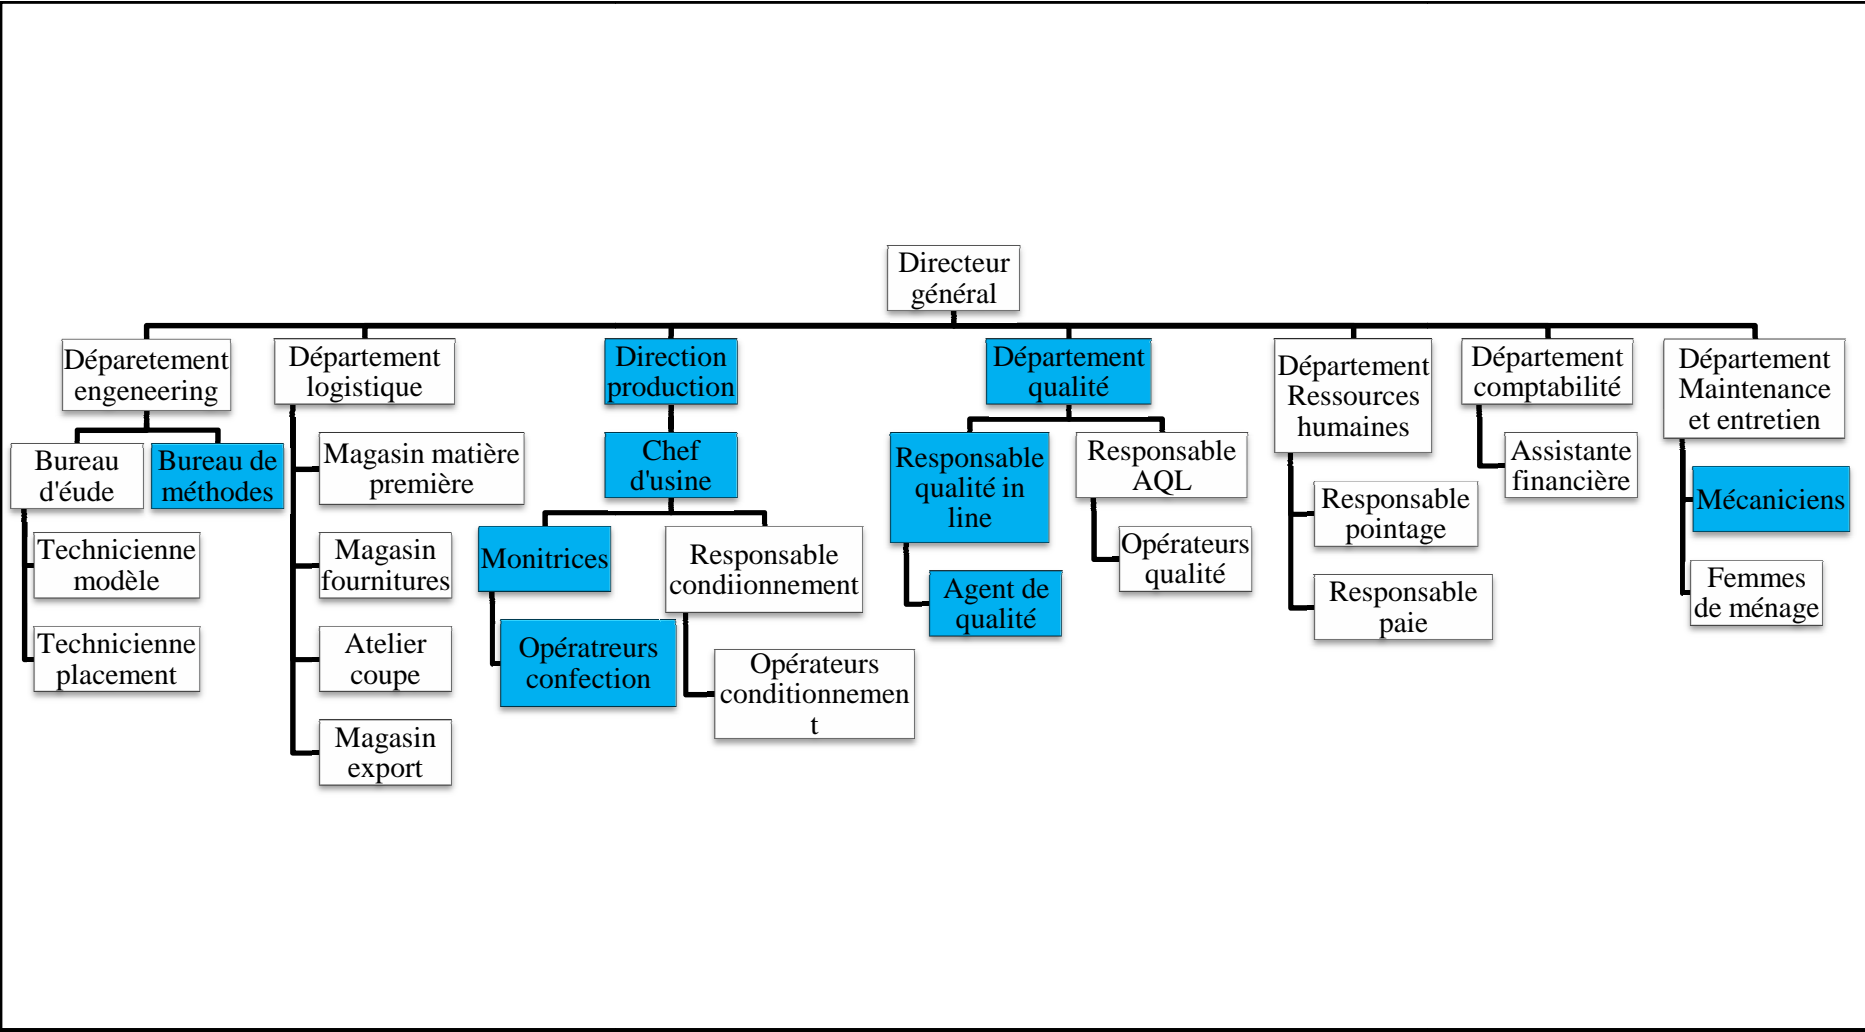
Directeur général

Déparetement engeneering

Bureau d'éude

Bureau de méthodes

Technicienne modèle

Technicienne placement

Département logistique

Magasin matière première

Magasin fournitures

Atelier coupe

Magasin export

Direction production

Chef d'usine

Monitrices

Opérateurs confection

Responsable condiionnement

Opérateurs conditionnement

Département qualité

Responsable qualité in line

Agent de qualité

Responsable AQL

Opérateurs qualité

Département Ressources humaines

Responsable pointage

Responsable paie

Département comptabilité

Assistante financière

Département Maintenance et entretien

Mécaniciens

Femmes de ménage